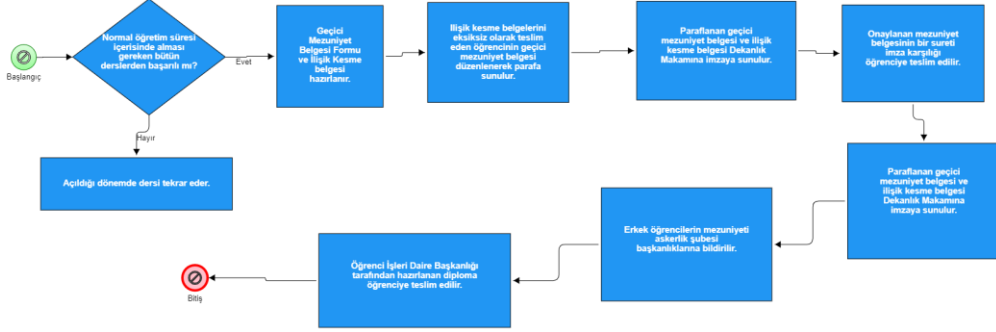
Başlangıç

Normal öğretim süresi içerisinde alması gereken bütün derslerden başarılı mı?

Evet

Hayır

Geçici Mezuniyet Belgesi Formu ve İlişik Kesme belgesi hazırlanır.

İlişik kesme belgelerini eksiksiz olarak teslim eden öğrencinin geçici mezuniyet belgesi düzenlenerek parafa sunulur.

Paraflanan geçici mezuniyet belgesi ve ilişik kesme belgesi Dekanlık Makamına imzaya sunulur.

Onaylanan mezuniyet belgesinin bir sureti imza karşılığı öğrenciye teslim edilir.

Açıldığı dönemde dersi tekrar eder.

Paraflanan geçici mezuniyet belgesi ve ilişik kesme belgesi Dekanlık Makamına imzaya sunulur.

Erkek öğrencilerin mezuniyeti askerlik şubesi başkanlıklarına bildirilir.

Öğrenci İşleri Daire Başkanlığı tarafından hazırlanan diploma öğrenciye teslim edilir.

Bitiş